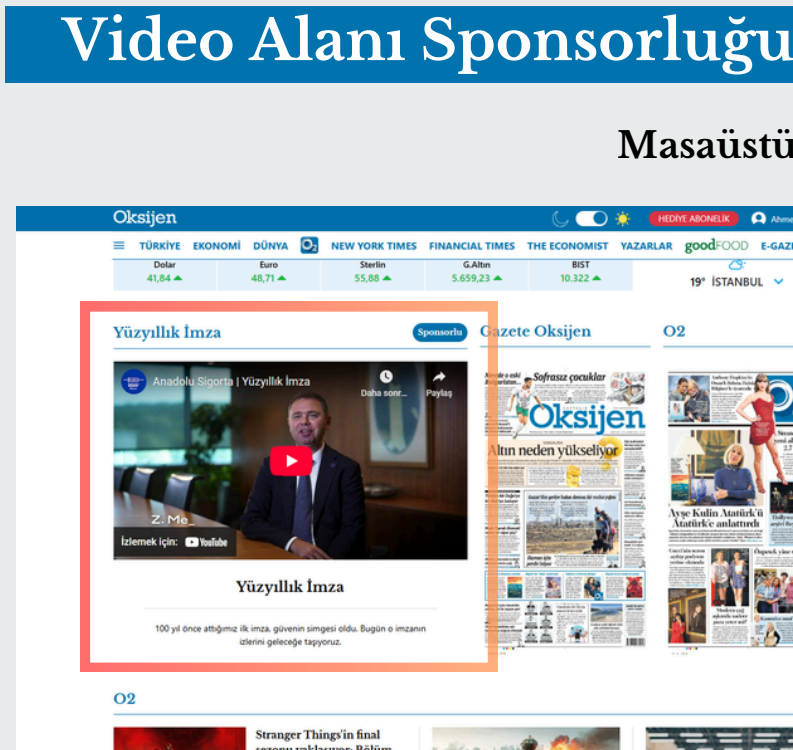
Video Alanı Sponsorluğu

Masaüstü

Oksijen

HEDİYE ABONELİK Ahme

TÜRKİYE EKONOMİ DÜNYA O2 NEW YORK TIMES FINANCIAL TIMES THE ECONOMIST YAZARLAR goodFOOD E-GAZ

| Dolar | Euro | Sterlin | G.Altın | BIST |
|---|---|---|---|---|
| 41,84 | 48,71 | 55,88 | 5.659,23 | 10.322 |

19° İSTANBUL

Yüzyıllık İmza Sponsorlu

Anadolu Sigorta | Yüzyıllık İmza

Daha sonr... Paylaş

İzlemek için: YouTube

Yüzyıllık İmza

100 yıl önce attığımız ilk imza, güvenin simgesi oldu. Bugün o imzanın izlerini geleceğe taşıyoruz.

Gazete Oksijen

Sofrasız çocuklar

Oksijen

Altın neden yükseliyor

O2

Ayşe Kulin Atatürk'ü Atatürk'e anlattırdı

O2

Stranger Things'in final sezonu yaklaşıyor. Bölüm